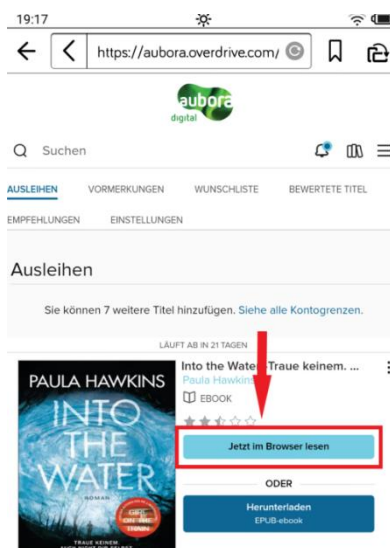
19:17

https://aubora.overdrive.com/

aubora
digital

Suchen

AUSLEIHEN VORMERKUNGEN WUNSCHLISTE BEWERTETE TITEL
EMPFEHLUNGEN EINSTELLUNGEN

Ausleihen

Sie können 7 weitere Titel hinzufügen. Siehe alle Kontogrenzen.

LÄUFT AB IN 21 TAGEN

PAULA HAWKINS
INTO THE WATER
ROMAN
TRAUE KEINEM.

Into the Water. Traue keinem. ...
Paula Hawkins
EBOOK

Jetzt im Browser lesen

ODER

Herunterladen
EPUB-ebook